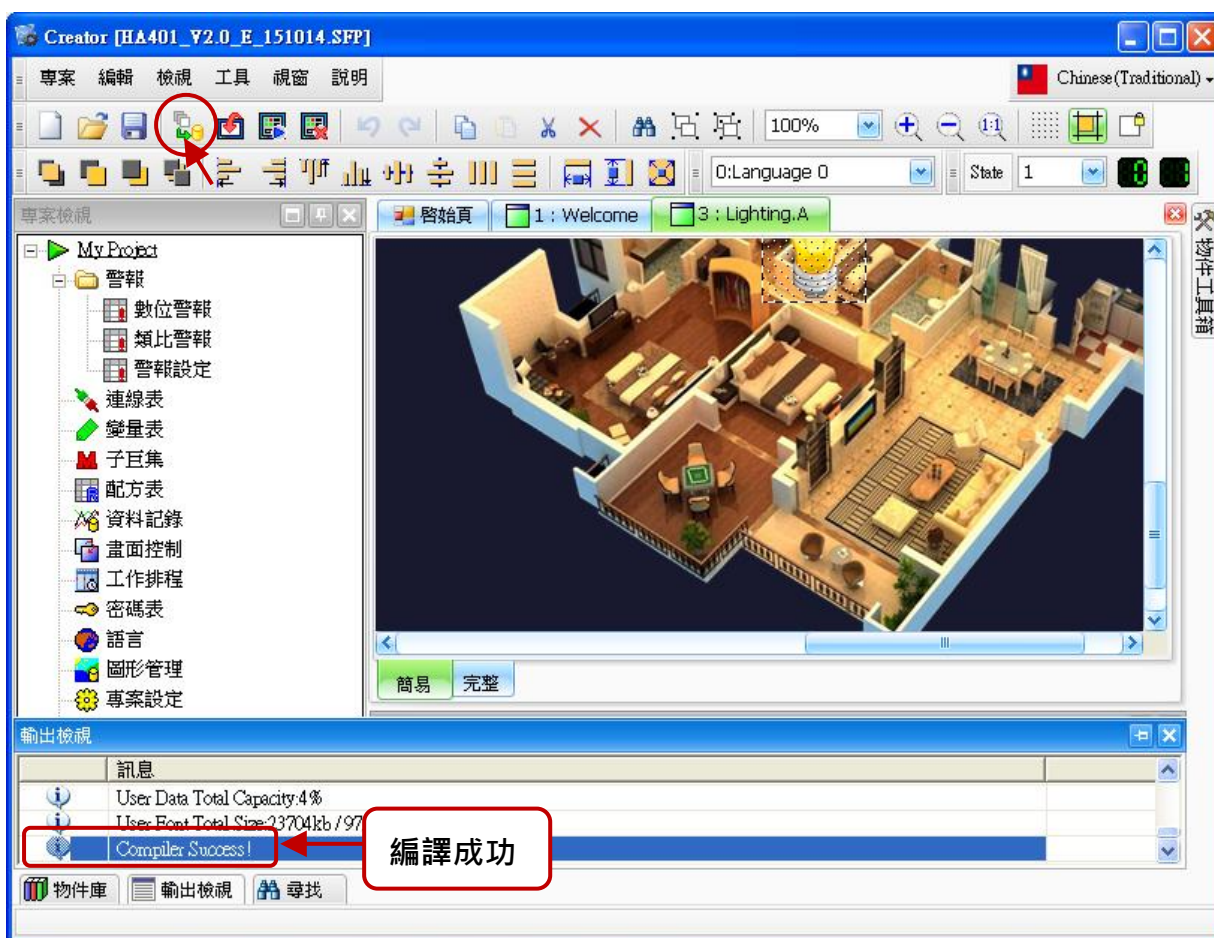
Creator [HA401_V2.0_E_151014.SFP]

專案 編輯 檢視 工具 視窗 說明

Chinese(Traditional)

100%

0:Language 0

State 1

專案檢視

啟始頁 1 : Welcome 3 : Lighting.A

My Project
警報
數位警報
類比警報
警報設定
連線表
變量表
子巨集
配方表
資料記錄
畫面控制
工作排程
密碼表
語言
圖形管理
專案設定

物件工具箱

簡易 完整

輸出檢視

| | 訊息 |
|---|---|
| | User Data Total Capacity:4% |
| | User Font Total Size:23704kb / 97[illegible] |
| | Compiler Success! |

編譯成功

物件庫 輸出檢視 尋找